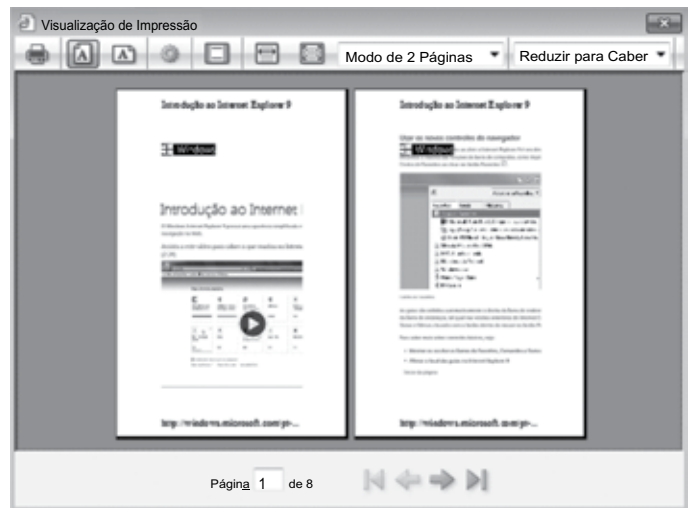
Visualização de Impressão

Modo de 2 Páginas

Reduzir para Caber

Introdução ao Internet Explorer 9

Windows

Introdução ao Internet

http://windows.microsoft.com/pt-...

Introdução ao Internet Explorer 9

Usar os novos controles do navegador

Windows

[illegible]

http://windows.microsoft.com/pt-...

Página 1 de 8